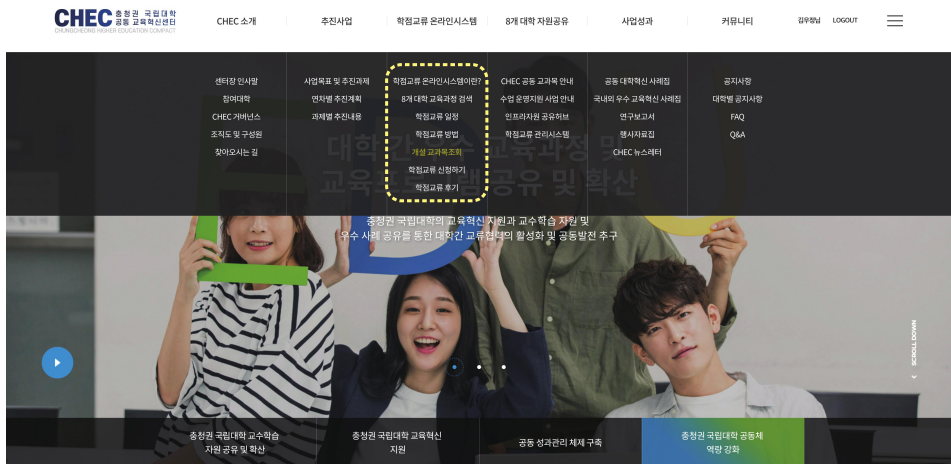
CHEC 충청권 국립대학 공동 교육혁신센터
CHUNGCHEONG HIGHER EDUCATION COMPACT

CHEC 소개
추진사업
학점교류 온라인시스템
8개 대학 자원공유
사업성과
커뮤니티
김우정님
LOGOUT

센터장 인사말
참여대학
CHEC 거버넌스
조직도 및 구성원
찾아오시는 길

사업목표 및 추진과제
연차별 추진계획
과제별 추진내용

학점교류 온라인시스템이란?
8개 대학 교육과정 검색
학점교류 일정
학점교류 방법
개설 교과목조회
학점교류 신청하기
학점교류 후기

CHEC 공동 교과목 안내
수업 운영지원 사업 안내
인프라자원 공유허브
학점교류 관리시스템

공동 대학혁신 사례집
국내외 우수 교육혁신 사례집
연구보고서
행사자료집
CHEC 뉴스레터

공지사항
대학별 공지사항
FAQ
Q&A

대학간 교육과정 및
교육자원 공유 및 확산

충청권 국립대학의 교육혁신 자원과 교수학습 자원 및
우수 사례 공유를 통한 대학간 교류협력의 활성화 및 공동발전 추구

SCROLL DOWN

충청권 국립대학 교수학습
자원 공유 및 확산

충청권 국립대학 교육혁신
지원

공동 성과관리 체제 구축

충청권 국립대학 공동체
역량 강화